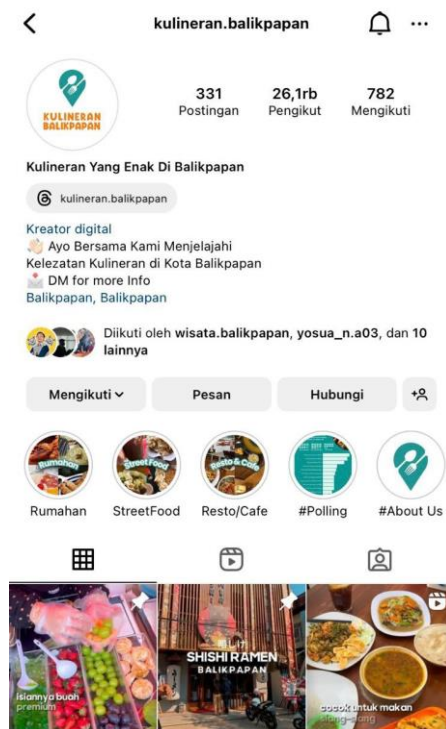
kulineran.balikpapan

KULINERAN BALIKPAPAN

331
Postingan

26,1rb
Pengikut

782
Mengikuti

Kulineran Yang Enak Di Balikpapan

kulineran.balikpapan

Kreator digital
👋🏻 Ayo Bersama Kami Menjelajahi Kelezatan Kulineran di Kota Balikpapan
📩 DM for more Info
Balikpapan, Balikpapan

Diikuti oleh wisata.balikpapan, yosua_n.a03, dan 10 lainnya

Mengikuti

Pesan

Hubungi

Rumahan

Street Food

Resto & Cafe

Rumahan

StreetFood

Resto/Cafe

#Polling

#About Us

isiannya buah premium

SHISHI RAMEN
BALIKPAPAN

cocok untuk makan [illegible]